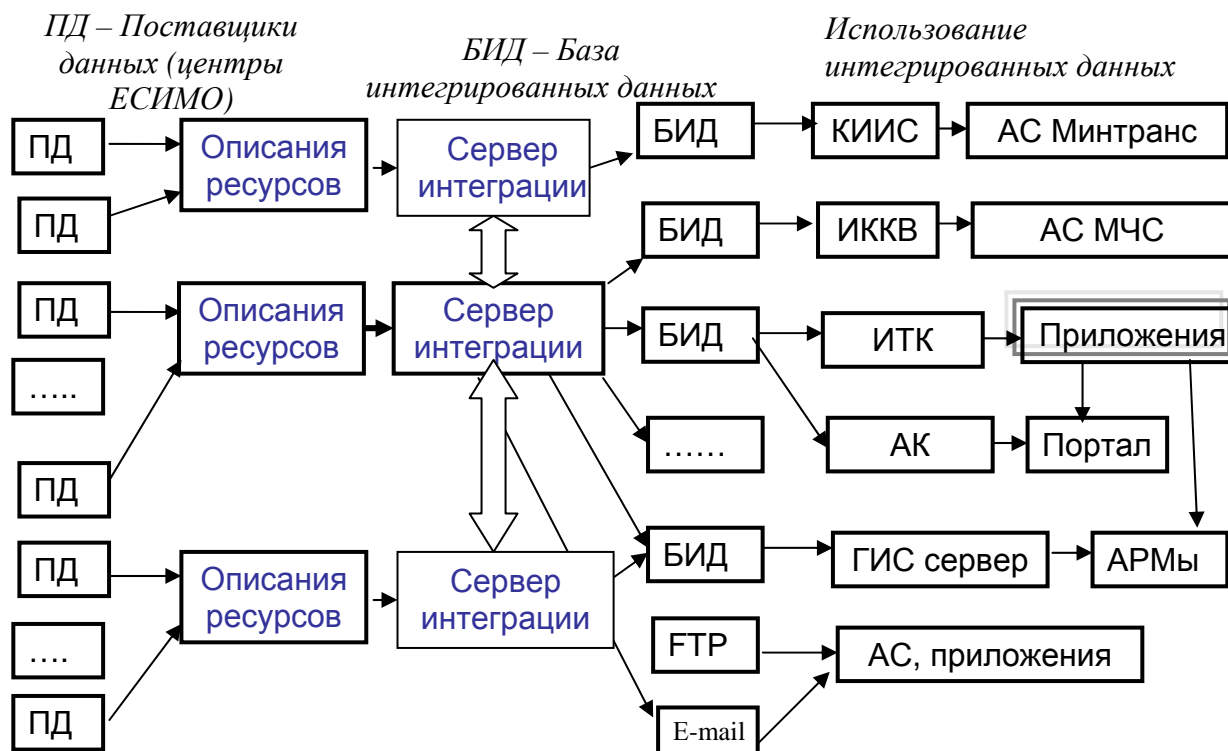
ПД – Поставщики данных (центры ЕСИМО)

БИД – База интегрированных данных

Использование интегрированных данных

ПД

ПД

Описания ресурсов

Сервер интеграции

БИД

КИИС

АС Минтранс

БИД

ИККВ

АС МЧС

ПД

Описания ресурсов

Сервер интеграции

БИД

ИТК

Приложения

…..

……

АК

Портал

ПД

ПД

Описания ресурсов

Сервер интеграции

БИД

ГИС сервер

АРМы

FTP

АС, приложения

….

ПД

E-mail